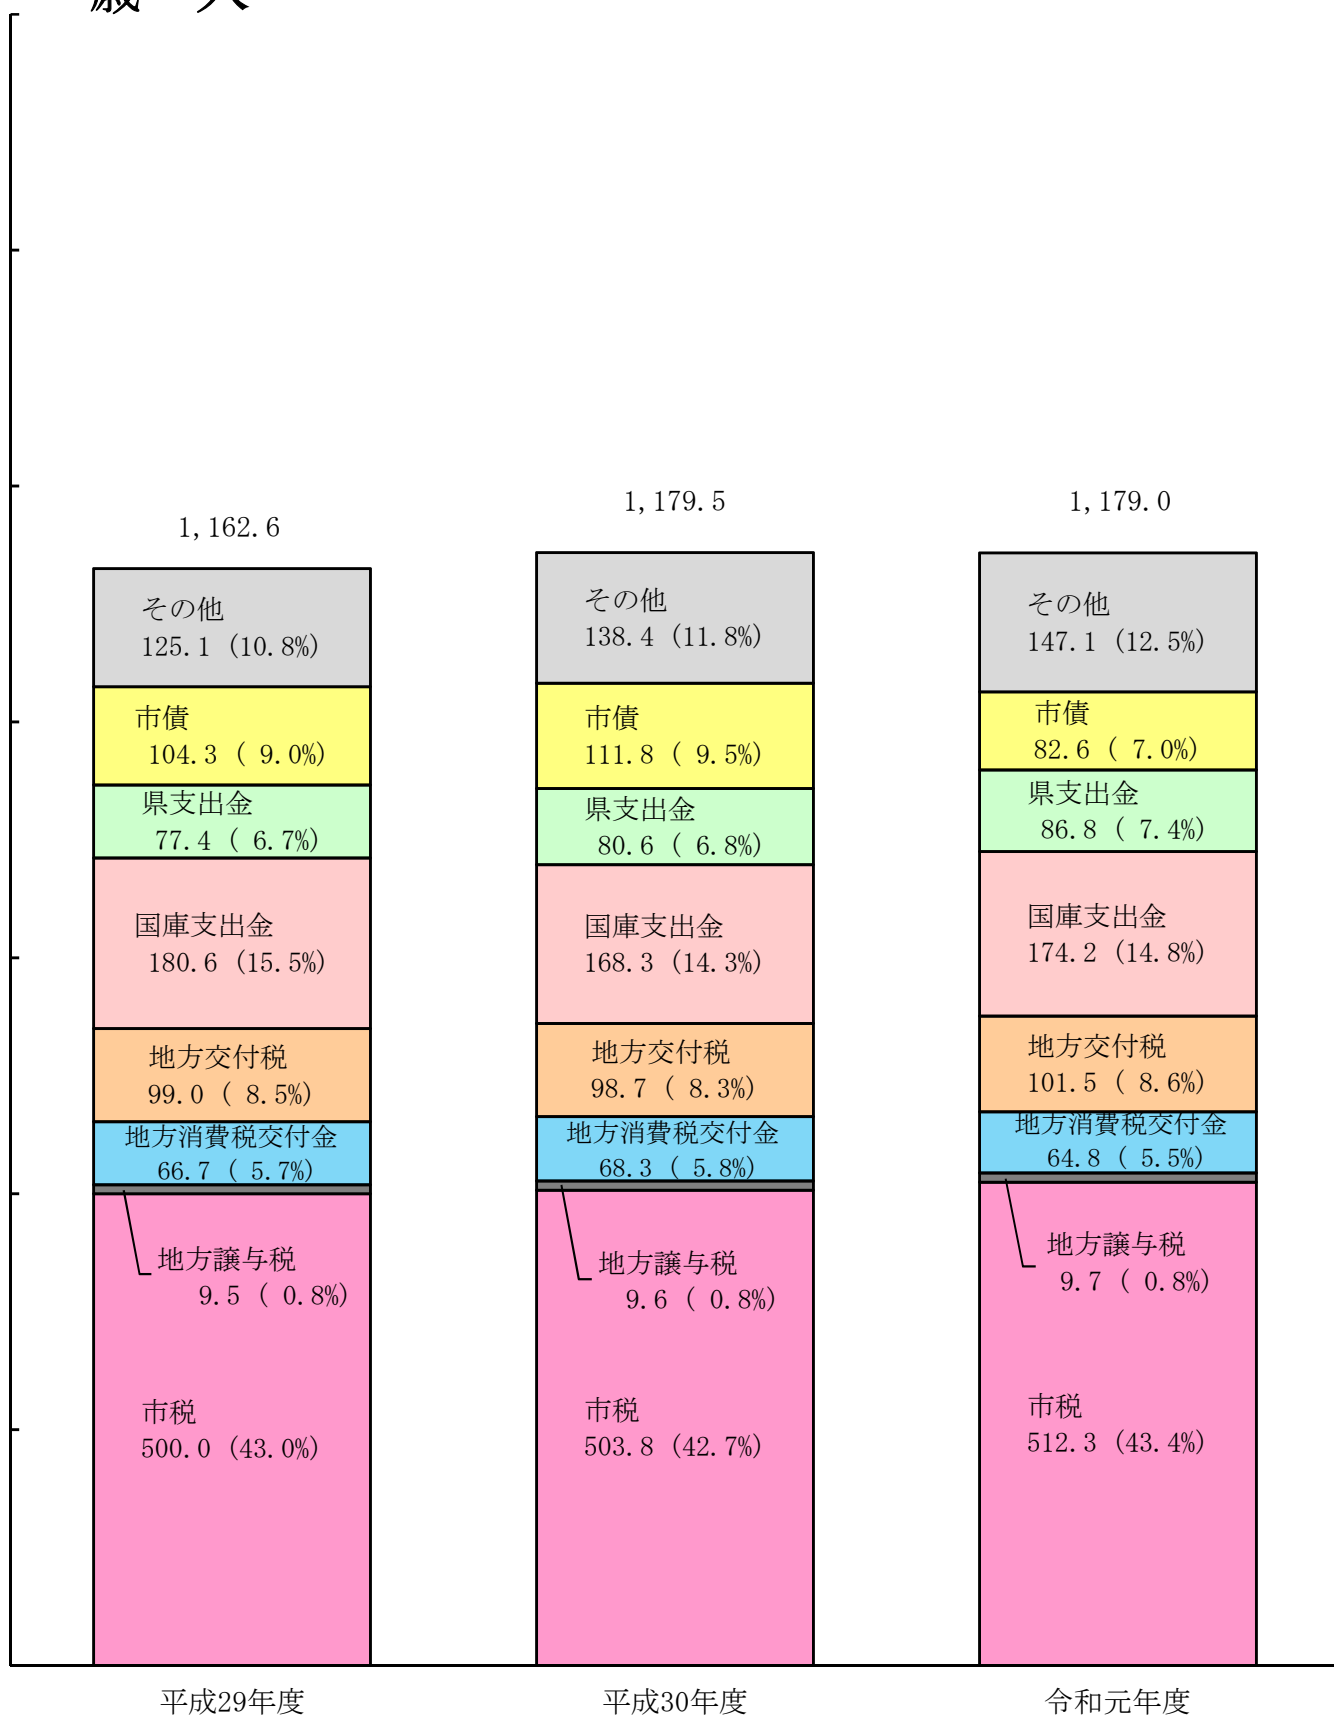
1,162.6

その他
125.1（10.8%）

市債
104.3（ 9.0%）

県支出金
77.4（ 6.7%）

国庫支出金
180.6（15.5%）

地方交付税
99.0（ 8.5%）

地方消費税交付金
66.7（ 5.7%）

地方譲与税
9.5（ 0.8%）

市税
500.0（43.0%）

1,179.5

その他
138.4（11.8%）

市債
111.8（ 9.5%）

県支出金
80.6（ 6.8%）

国庫支出金
168.3（14.3%）

地方交付税
98.7（ 8.3%）

地方消費税交付金
68.3（ 5.8%）

地方譲与税
9.6（ 0.8%）

市税
503.8（42.7%）

1,179.0

その他
147.1（12.5%）

市債
82.6（ 7.0%）

県支出金
86.8（ 7.4%）

国庫支出金
174.2（14.8%）

地方交付税
101.5（ 8.6%）

地方消費税交付金
64.8（ 5.5%）

地方譲与税
9.7（ 0.8%）

市税
512.3（43.4%）

平成29年度

平成30年度

令和元年度